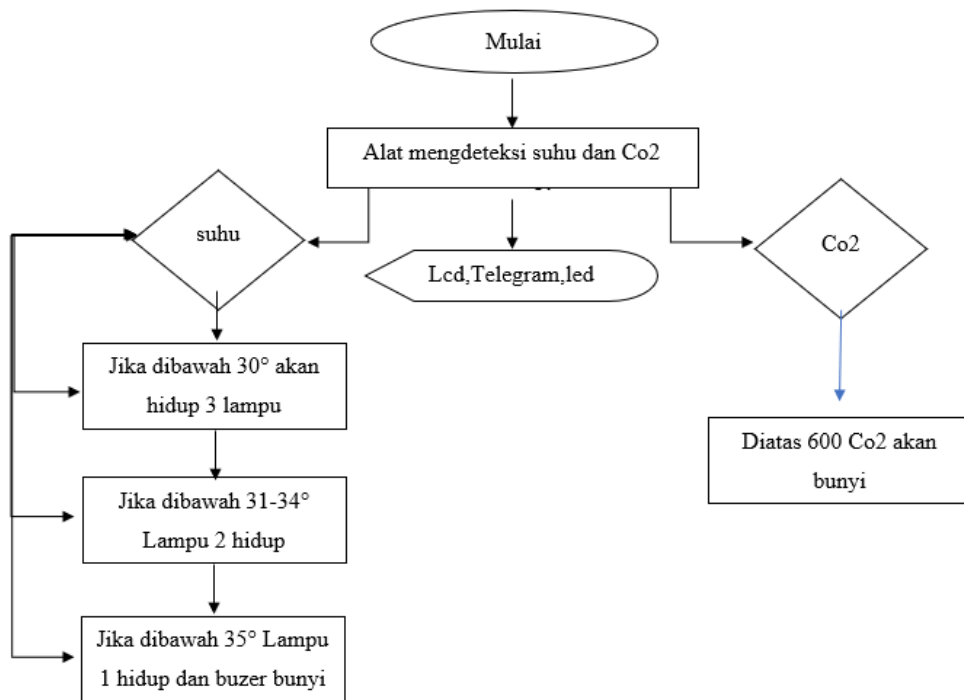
Mulai

Alat mengdeteksi suhu dan Co2

suhu

Lcd,Telegram,led

Co2

Jika dibawah 30° akan hidup 3 lampu

Diatas 600 Co2 akan bunyi

Jika dibawah 31-34° Lampu 2 hidup

Jika dibawah 35° Lampu 1 hidup dan buzer bunyi